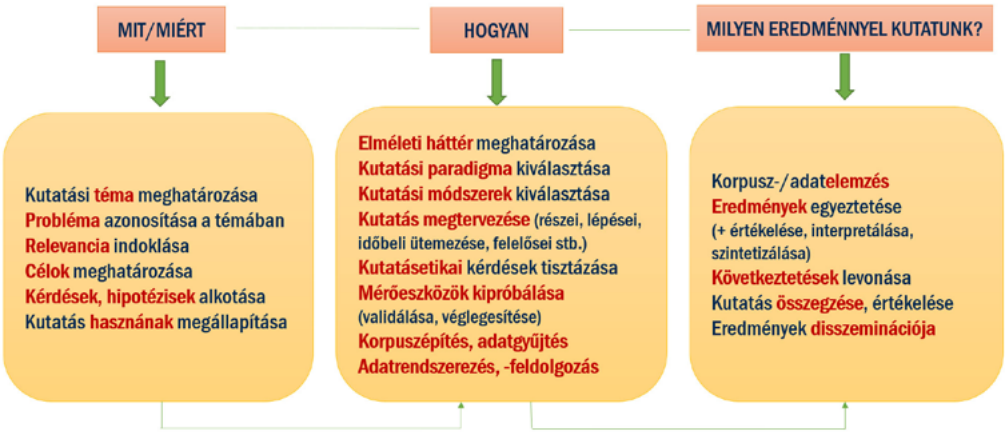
MIT/MIÉRT

HOGYAN

MILYEN EREDMÉNNYEL KUTATUNK?

Kutatási téma meghatározása
Probléma azonosítása a témában
Relevancia indoklása
Célok meghatározása
Kérdések, hipotézisek alkotása
Kutatás hasznának megállapítása

Elméleti háttér meghatározása
Kutatási paradigma kiválasztása
Kutatási módszerek kiválasztása
Kutatás megtervezése (részei, lépései, időbeli ütemezése, felelősei stb.)
Kutatásetikai kérdések tisztázása
Mérőeszközök kipróbálása (validálása, véglegesítése)
Korpuszépítés, adatgyűjtés
Adatrendszerezés, -feldolgozás

Korpusz-/adatelemzés
Eredmények egyeztetése (+ értékelése, interpretálása, szintetizálása)
Következtetések levonása
Kutatás összegzése, értékelése
Eredmények disszeminációja